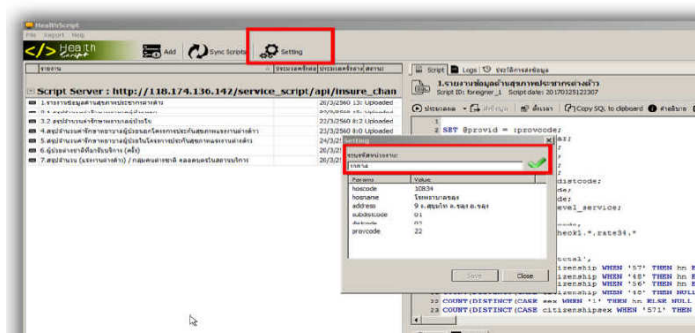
HealthScript
File Report Help
Health Script
Add
Sync Scripts
Setting

Script Server : http://118.174.136.142/service_script/api/insure_chan

1.รายงานข้อมูลด้านสุขภาพประชากรต่างด้าว | 20/3/2560 13: Uploaded
3.2 สรุปจำนวนผู้รับบริการรายหน่วยบริการ | 22/3/2560 8:2 Uploaded
4.สรุปจำนวนค่ารักษาพยาบาลผู้ป่วยนอกโครงการประกันสุขภาพแรงงานต่างด้าว | 22/3/2560 8:0 Uploaded
5.สรุปจำนวนค่ารักษาพยาบาลผู้ป่วยในโครงการประกันสุขภาพแรงงานต่างด้าว | 24/3/2
6.ผู้ป่วยต่างชาติที่มารับบริการ (ครั้ง) | 20/3/2
7.สรุปจำนวน (แรงงานต่างด้าว) / กลุ่มคนต่างชาติ ตลอดจนการรับบริการ | 20/3/2

Script | Logs | ประวัติการส่งข้อมูล
1.รายงานข้อมูลด้านสุขภาพประชากรต่างด้าว
Script ID: foreigner_1 Script date: 20170125123307
ประมวลผล | คำสั่ง | ค้นหา | Copy SQL to clipboard | คำอธิบาย

2 SET @provid = :provcode;

Setting
Params | Value
hoscode | 10834
hosname | โรงพยาบาล
address | 9 ต.
subdistcode | 01
distcode | 02
provcode | 22

Save | Close

distcode;
evel_service;
heck1.*,rate34.*
citizenship WHEN '57' THEN hn
citizenship WHEN '48' THEN hn
citizenship WHEN '56' THEN hn
citizenship WHEN '6' THEN NULL
22 COUNT(DISTINCT(CASE sex WHEN '1' THEN hn ELSE NULL
23 COUNT(DISTINCT(CASE citizenshipsex WHEN '571' THEN